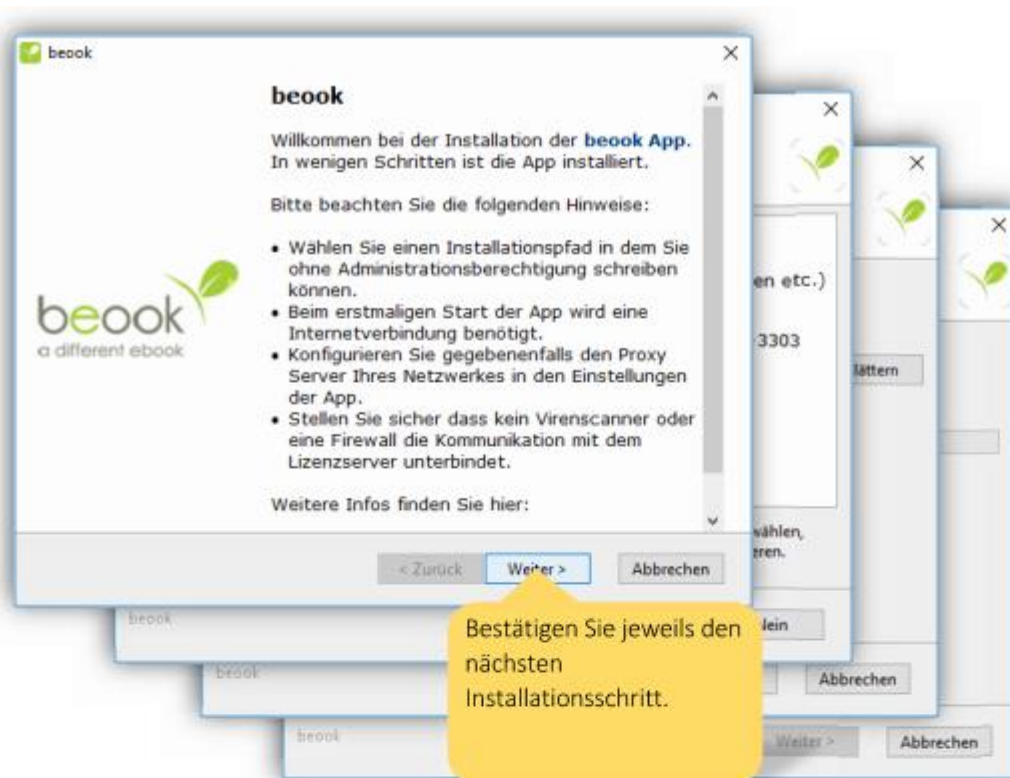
beook

beook

Willkommen bei der Installation der beook App. In wenigen Schritten ist die App installiert.

Bitte beachten Sie die folgenden Hinweise:

• Wählen Sie einen Installationspfad in dem Sie ohne Administrationsberechtigung schreiben können.
• Beim erstmaligen Start der App wird eine Internetverbindung benötigt.
• Konfigurieren Sie gegebenenfalls den Proxy Server Ihres Netzwerkes in den Einstellungen der App.
• Stellen Sie sicher dass kein Virenscanner oder eine Firewall die Kommunikation mit dem Lizenzserver unterbindet.

Weitere Infos finden Sie hier:

beook
a different ebook

< Zurück Weiter > Abbrechen

en etc.)

3303

lättern

wählen,
eren.

Nein

Abbrechen

Weiter >

Abbrechen

beook

beook

beook

Bestätigen Sie jeweils den nächsten Installationsschritt.